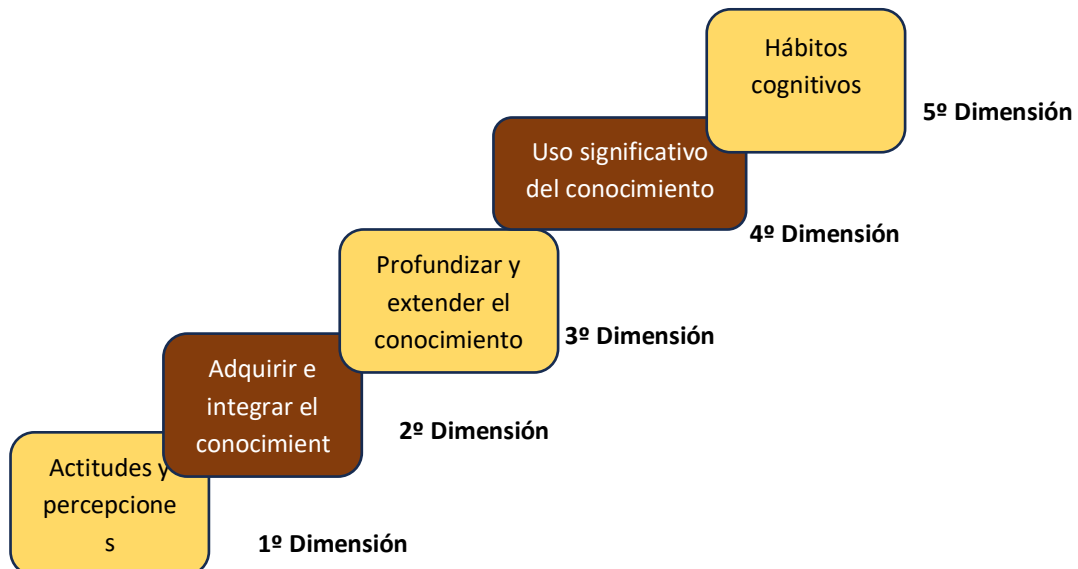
Hábitos cognitivos

5º Dimensión

Uso significativo del conocimiento

4º Dimensión

Profundizar y extender el conocimiento

3º Dimensión

Adquirir e integrar el conocimient

2º Dimensión

Actitudes y percepcione s

1º Dimensión